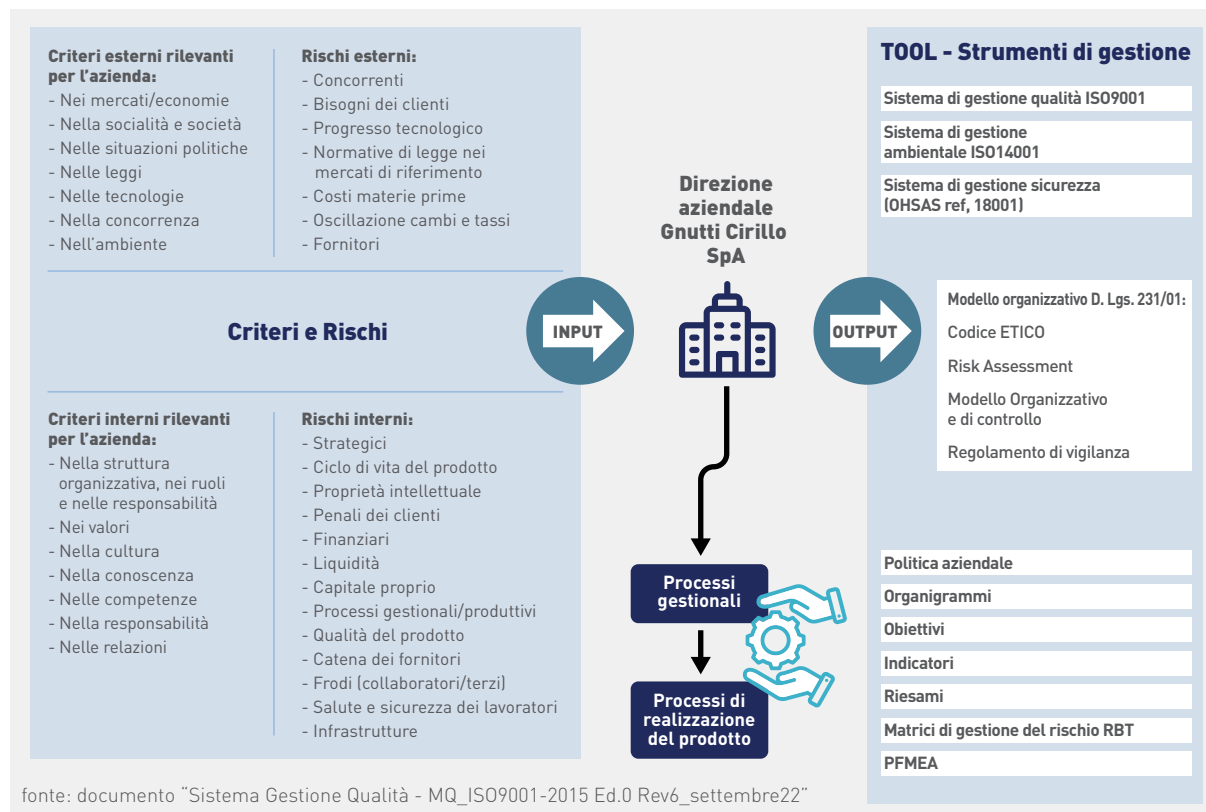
Criteri esterni rilevanti per l'azienda:
- Nei mercati/economie
- Nella socialità e società
- Nelle situazioni politiche
- Nelle leggi
- Nelle tecnologie
- Nella concorrenza
- Nell'ambiente

Rischi esterni:
- Concorrenti
- Bisogni dei clienti
- Progresso tecnologico
- Normative di legge nei mercati di riferimento
- Costi materie prime
- Oscillazione cambi e tassi
- Fornitori

Criteri e Rischi

Criteri interni rilevanti per l'azienda:
- Nella struttura organizzativa, nei ruoli e nelle responsabilità
- Nei valori
- Nella cultura
- Nella conoscenza
- Nelle competenze
- Nella responsabilità
- Nelle relazioni

Rischi interni:
- Strategici
- Ciclo di vita del prodotto
- Proprietà intellettuale
- Penali dei clienti
- Finanziari
- Liquidità
- Capitale proprio
- Processi gestionali/produttivi
- Qualità del prodotto
- Catena dei fornitori
- Frodi (collaboratori/terzi)
- Salute e sicurezza dei lavoratori
- Infrastrutture

INPUT

Direzione aziendale Gnutti Cirillo SpA

OUTPUT

Processi gestionali

Processi di realizzazione del prodotto

TOOL - Strumenti di gestione

Sistema di gestione qualità ISO9001

Sistema di gestione ambientale ISO14001

Sistema di gestione sicurezza (OHSAS ref, 18001)

Modello organizzativo D. Lgs. 231/01:

Codice ETICO

Risk Assessment

Modello Organizzativo e di controllo

Regolamento di vigilanza

Politica aziendale

Organigrammi

Obiettivi

Indicatori

Riesami

Matrici di gestione del rischio RBT

PFMEA

fonte: documento "Sistema Gestione Qualità - MQ_ISO9001-2015 Ed.0 Rev6_settembre22"